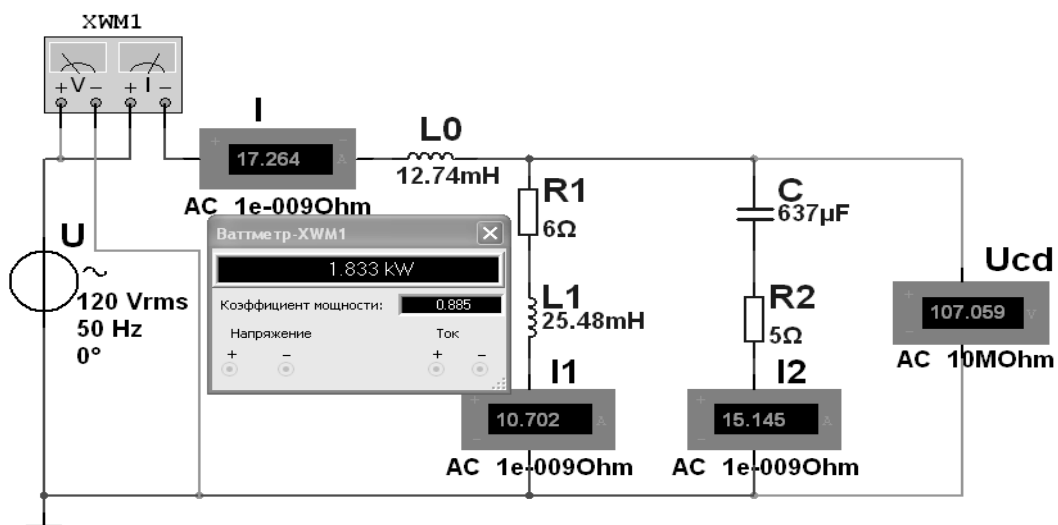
XWM1

+ V − + I −

I

17.264

A

AC 1e-009Ohm

L0

12.74mH

R1

6Ω

L1

25.48mH

C

637µF

R2

5Ω

Ucd

107.059

V

AC 10MOhm

U

120 Vrms
50 Hz
0°

Ваттметр-XWM1

1.833 kW

Коэффициент мощности: 0.885

Напряжение

Ток

+ − + −

I1

10.702

A

AC 1e-009Ohm

I2

15.145

A

AC 1e-009Ohm